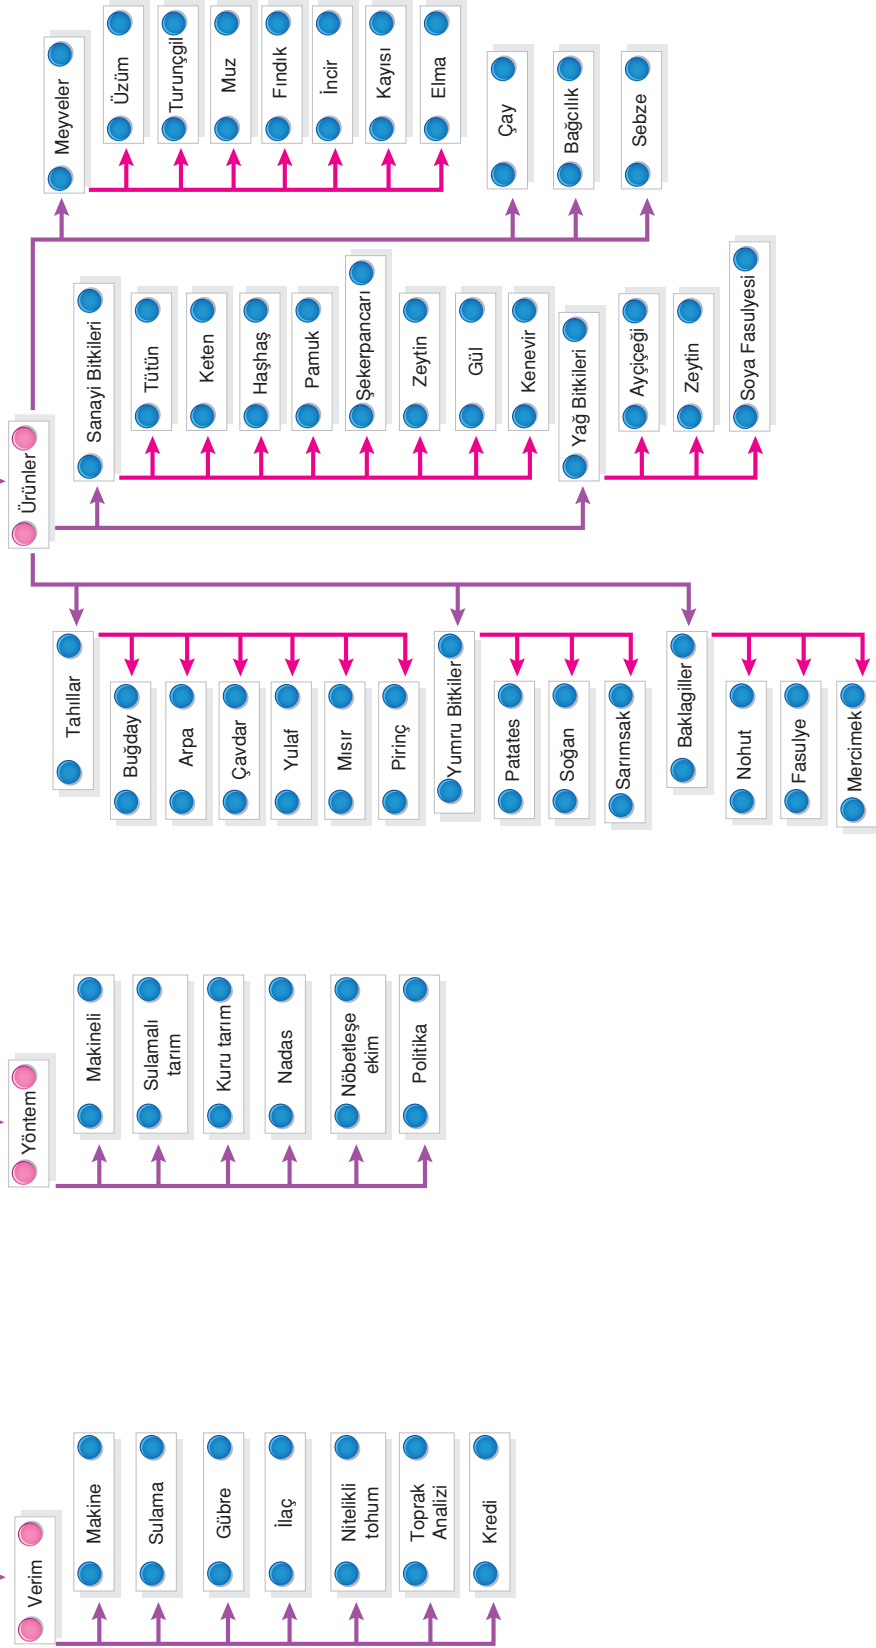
Meyveler

Üzüm

Turunçgil

Muz

Fındık

İncir

Kayısı

Elma

Çay

Bağcılık

Sebze

Ürünler

Sanayi Bitkileri

Tütün

Keten

Haşhaş

Pamuk

Şekerpancarı

Zeytin

Gül

Kenevir

Yağ Bitkileri

Ayçiçeği

Zeytin

Soya Fasulyesi

Tahıllar

Buğday

Arpa

Çavdar

Yulaf

Mısır

Pirinç

Yumru Bitkiler

Patates

Soğan

Sarımsak

Baklagiller

Nohut

Fasulye

Mercimek

Yöntem

Makineli

Sulamalı tarım

Kuru tarım

Nadas

Nöbetleşe ekim

Politika

Verim

Makine

Sulama

Gübre

İlaç

Nitelikli tohum

Toprak Analizi

Kredi